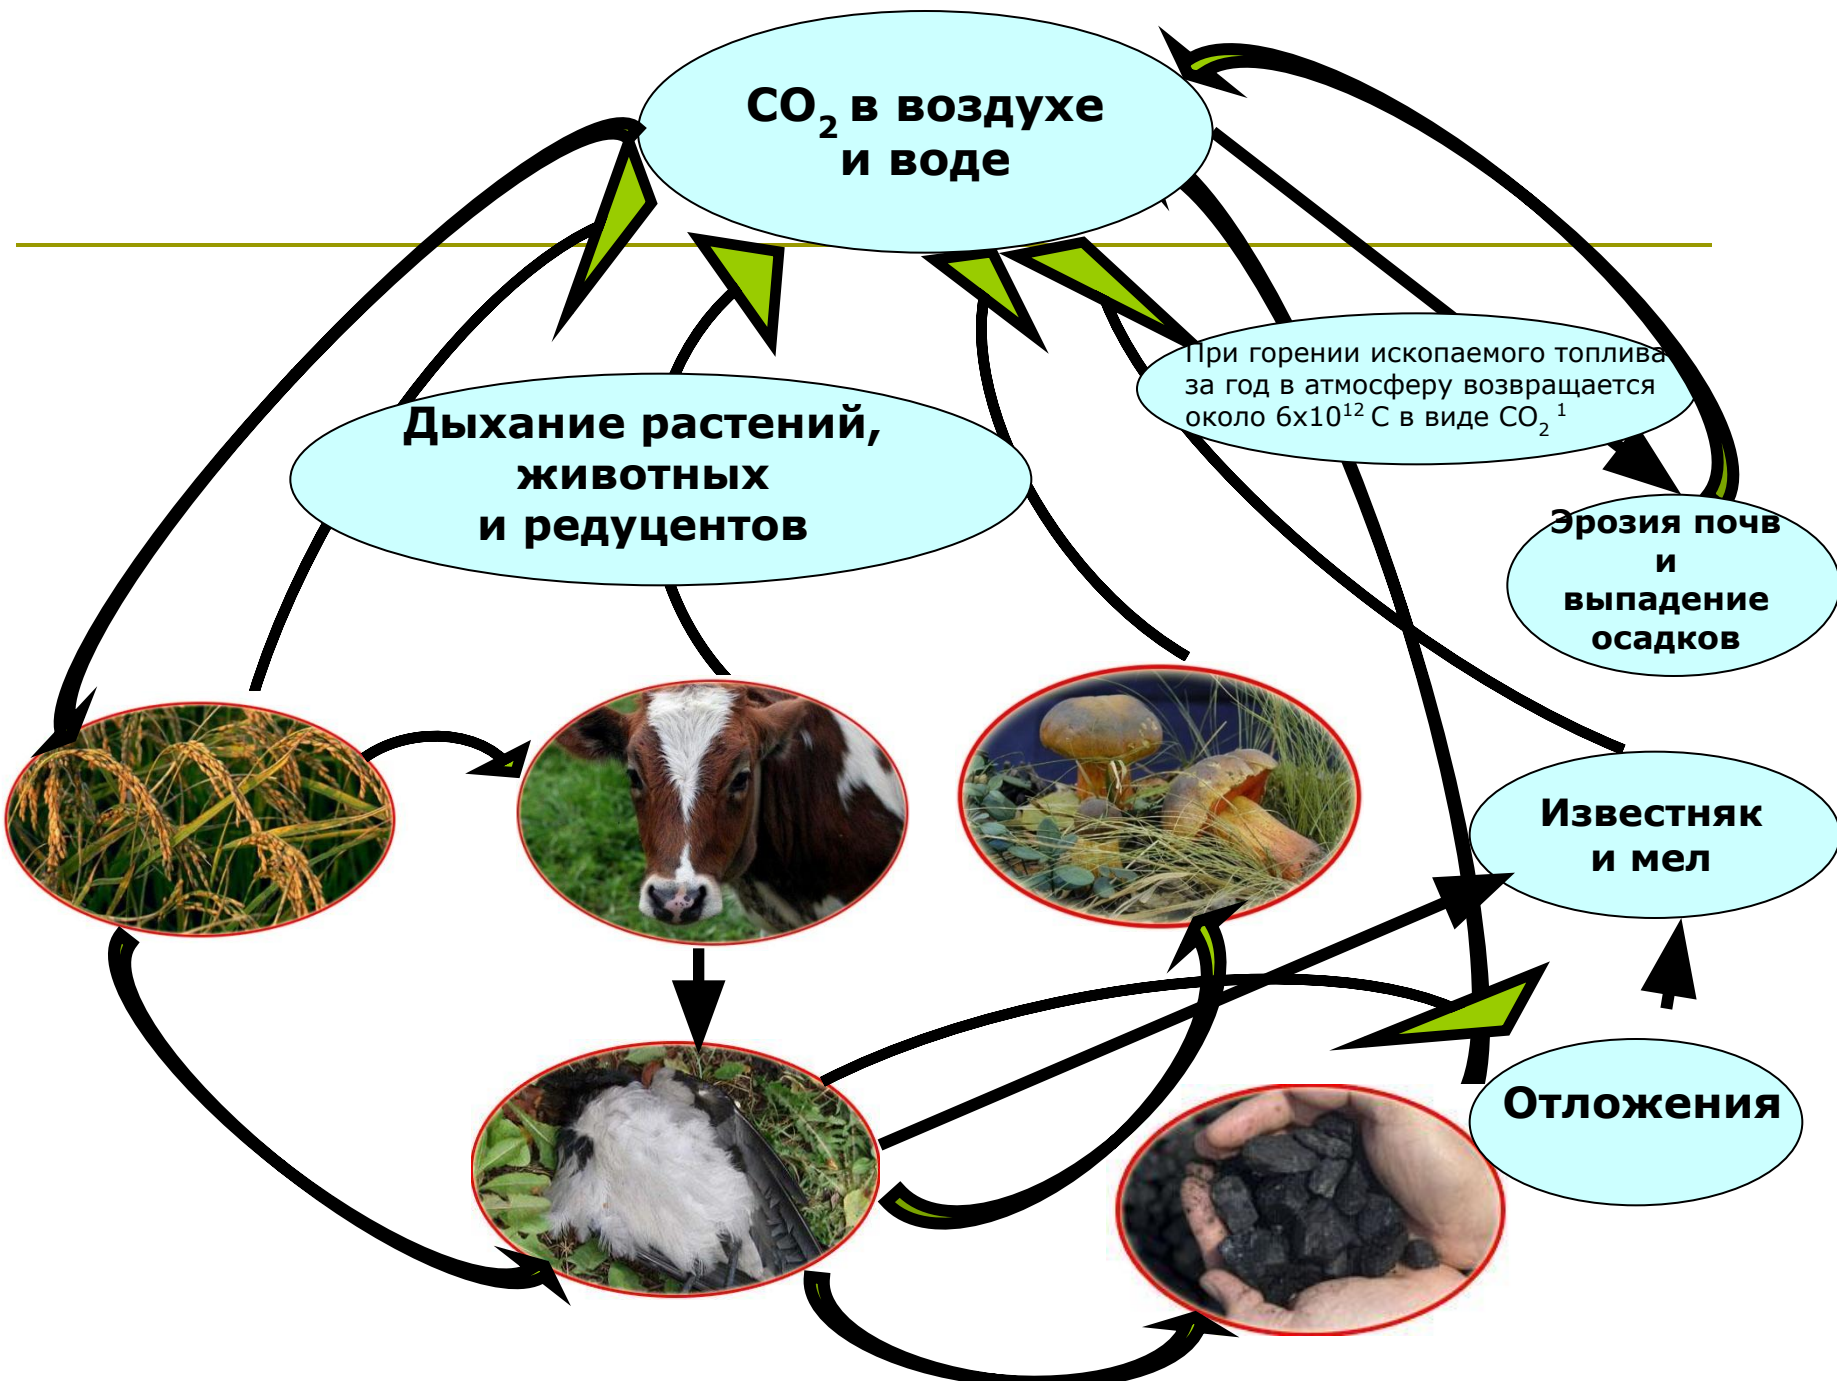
$CO_2$ в воздухе и воде

Дыхание растений, животных и редуцентов

При горении ископаемого топлива за год в атмосферу возвращается около $6x10^{12}$ C в виде $CO_2$ $^1$

Эрозия почв и выпадение осадков

Известняк и мел

Отложения